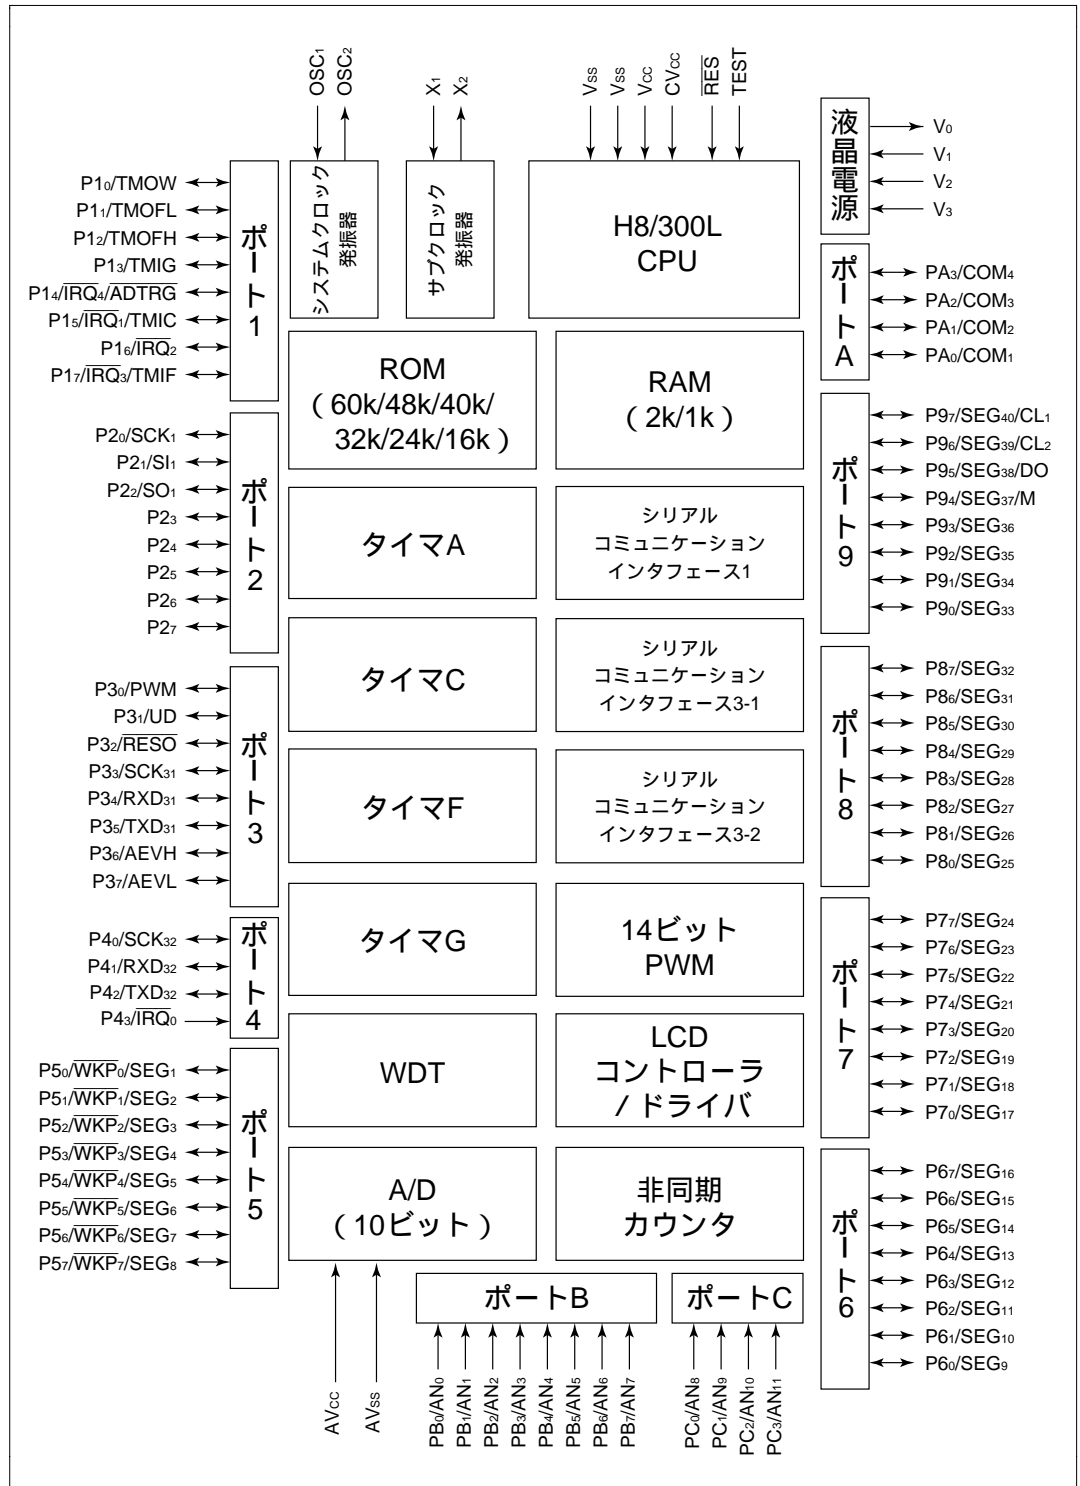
$OSC_1$ $OSC_2$ $X_1$ $X_2$ $V_{SS}$ $V_{SS}$ $V_{CC}$ $CV_{CC}$ $\overline{RES}$ TEST

液晶電源
$V_0$
$V_1$
$V_2$
$V_3$

システムクロック発振器

サブクロック発振器

H8/300L CPU

ポート1
$P1_0$/TMOW
$P1_1$/TMOFL
$P1_2$/TMOFH
$P1_3$/TMIG
$P1_4$/$\overline{IRQ_4}$/$\overline{ADTRG}$
$P1_5$/$\overline{IRQ_1}$/TMIC
$P1_6$/$\overline{IRQ_2}$
$P1_7$/$\overline{IRQ_3}$/TMIF

ポートA
$PA_3/COM_4$
$PA_2/COM_3$
$PA_1/COM_2$
$PA_0/COM_1$

ROM
(60k/48k/40k/32k/24k/16k)

RAM
(2k/1k)

ポート2
$P2_0/SCK_1$
$P2_1/SI_1$
$P2_2/SO_1$
$P2_3$
$P2_4$
$P2_5$
$P2_6$
$P2_7$

タイマA

シリアルコミュニケーションインタフェース1

ポート9
$P9_7/SEG_{40}/CL_1$
$P9_6/SEG_{39}/CL_2$
$P9_5/SEG_{38}$/DO
$P9_4/SEG_{37}$/M
$P9_3/SEG_{36}$
$P9_2/SEG_{35}$
$P9_1/SEG_{34}$
$P9_0/SEG_{33}$

ポート3
$P3_0$/PWM
$P3_1$/UD
$P3_2$/$\overline{RESO}$
$P3_3/SCK_{31}$
$P3_4/RXD_{31}$
$P3_5/TXD_{31}$
$P3_6$/AEVH
$P3_7$/AEVL

タイマC

シリアルコミュニケーションインタフェース3-1

タイマF

シリアルコミュニケーションインタフェース3-2

ポート8
$P8_7/SEG_{32}$
$P8_6/SEG_{31}$
$P8_5/SEG_{30}$
$P8_4/SEG_{29}$
$P8_3/SEG_{28}$
$P8_2/SEG_{27}$
$P8_1/SEG_{26}$
$P8_0/SEG_{25}$

ポート4
$P4_0/SCK_{32}$
$P4_1/RXD_{32}$
$P4_2/TXD_{32}$
$P4_3$/$\overline{IRQ_0}$

タイマG

14ビットPWM

ポート7
$P7_7/SEG_{24}$
$P7_6/SEG_{23}$
$P7_5/SEG_{22}$
$P7_4/SEG_{21}$
$P7_3/SEG_{20}$
$P7_2/SEG_{19}$
$P7_1/SEG_{18}$
$P7_0/SEG_{17}$

ポート5
$P5_0/\overline{WKP_0}/SEG_1$
$P5_1/\overline{WKP_1}/SEG_2$
$P5_2/\overline{WKP_2}/SEG_3$
$P5_3/\overline{WKP_3}/SEG_4$
$P5_4/\overline{WKP_4}/SEG_5$
$P5_5/\overline{WKP_5}/SEG_6$
$P5_6/\overline{WKP_6}/SEG_7$
$P5_7/\overline{WKP_7}/SEG_8$

WDT

LCDコントローラ/ドライバ

A/D
(10ビット)

非同期カウンタ

ポート6
$P6_7/SEG_{16}$
$P6_6/SEG_{15}$
$P6_5/SEG_{14}$
$P6_4/SEG_{13}$
$P6_3/SEG_{12}$
$P6_2/SEG_{11}$
$P6_1/SEG_{10}$
$P6_0/SEG_9$

ポートB

ポートC

$AV_{CC}$ $AV_{SS}$ $PB_0/AN_0$ $PB_1/AN_1$ $PB_2/AN_2$ $PB_3/AN_3$ $PB_4/AN_4$ $PB_5/AN_5$ $PB_6/AN_6$ $PB_7/AN_7$ $PC_0/AN_8$ $PC_1/AN_9$ $PC_2/AN_{10}$ $PC_3/AN_{11}$